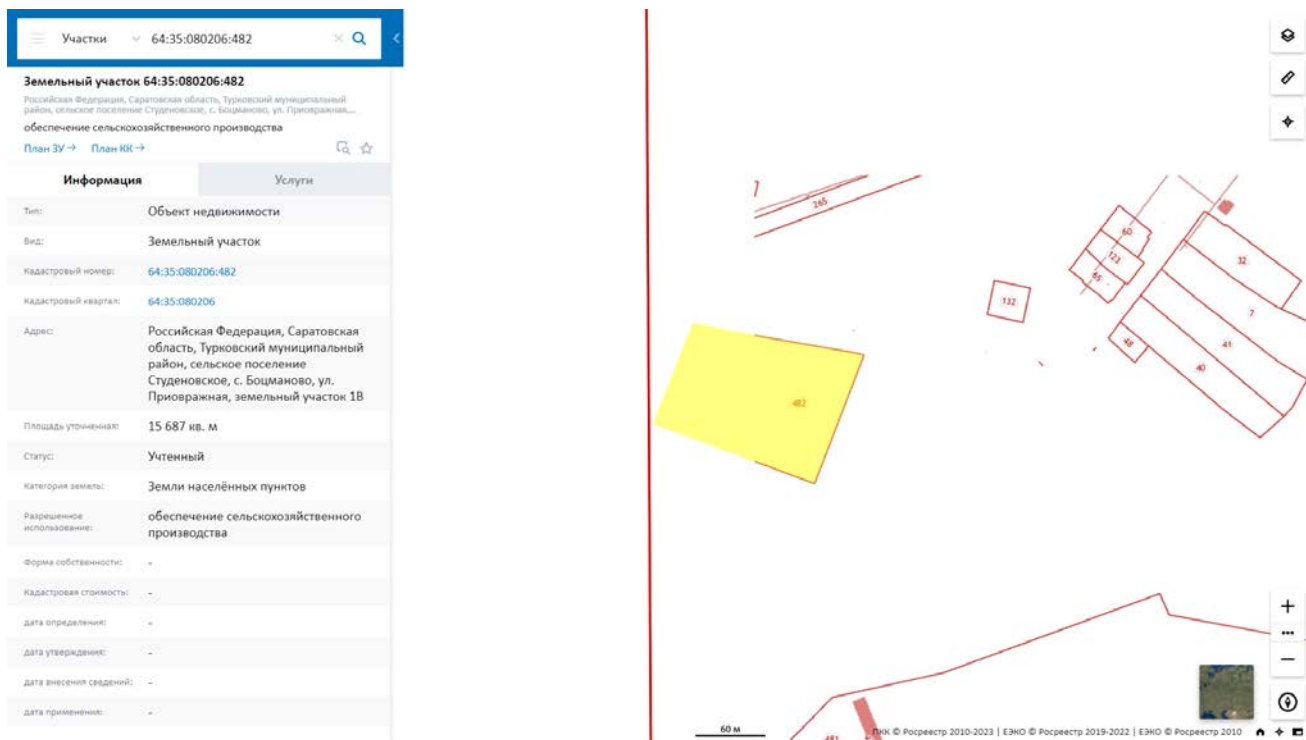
Участки 64:35:080206:482

Земельный участок 64:35:080206:482

Российская Федерация, Саратовская область, Турковский муниципальный район, сельское поселение Студеновское, с. Боцманово, ул. Приовражная,...

обеспечение сельскохозяйственного производства

План ЗУ → План КК →

Информация | Услуги

| | |
|---|---|
| Тип: | Объект недвижимости |
| Вид: | Земельный участок |
| Кадастровый номер: | 64:35:080206:482 |
| Кадастровый квартал: | 64:35:080206 |
| Адрес: | Российская Федерация, Саратовская область, Турковский муниципальный район, сельское поселение Студеновское, с. Боцманово, ул. Приовражная, земельный участок 1В |
| Площадь уточненная: | 15 687 кв. м |
| Статус: | Учтенный |
| Категория земель: | Земли населённых пунктов |
| Разрешенное использование: | обеспечение сельскохозяйственного производства |
| Форма собственности: | - |
| Кадастровая стоимость: | - |
| дата определения: | - |
| дата утверждения: | - |
| дата внесения сведений: | - |
| дата применения: | - |

265 60 121 65 32 132 7 48 41 40 482 481

60 м

ПКК © Росреестр 2010-2023 | ЕЭКО © Росреестр 2019-2022 | ЕЭКО © Росреестр 2010